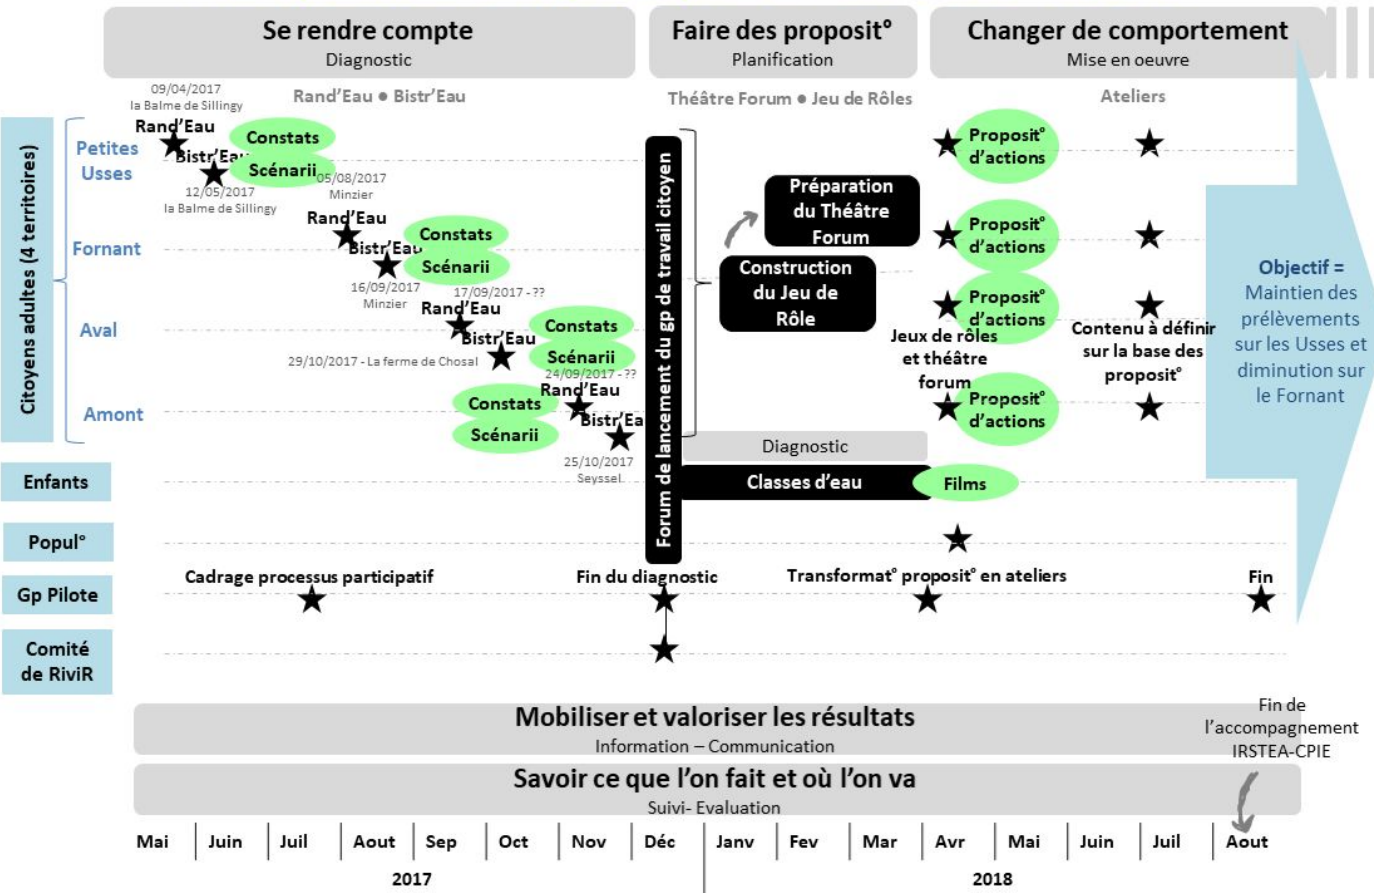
Se rendre compte
Diagnostic

Faire des proposit°
Planification

Changer de comportement
Mise en oeuvre

Rand'Eau ● Bistr'Eau

Théâtre Forum ● Jeu de Rôles

Ateliers

Citoyens adultes (4 territoires)

Petites Usses

09/04/2017
la Balme de Sillingy
Rand'Eau
Bistr'Eau
Constats
Scénarii
12/05/2017
la Balme de Sillingy

Fornant

05/08/2017
Minzier
Rand'Eau
Bistr'Eau
Constats
Scénarii
16/09/2017
Minzier

Aval

17/09/2017 - ??
Rand'Eau
Bistr'Eau
Constats
Scénarii
29/10/2017 - La ferme de Chosal

Amont

24/09/2017 - ??
Rand'Eau
Bistr'Ea
Constats
Scénarii
25/10/2017
Seyssel

Forum de lancement du gp de travail citoyen

Préparation du Théâtre Forum

Construction du Jeu de Rôle

Proposit° d'actions
Proposit° d'actions
Proposit° d'actions
Proposit° d'actions

Jeux de rôles et théâtre forum

Contenu à définir sur la base des proposit°

Objectif = Maintien des prélèvements sur les Usses et diminution sur le Fornant

Enfants

Diagnostic
Classes d'eau
Films

Popul°

Gp Pilote

Cadrage processus participatif
Fin du diagnostic
Transformat° proposit° en ateliers
Fin

Comité de RiviR

Mobiliser et valoriser les résultats
Information – Communication

Fin de l'accompagnement IRSTEA-CPIE

Savoir ce que l'on fait et où l'on va
Suivi- Evaluation

Mai | Juin | Juil | Aout | Sep | Oct | Nov | Déc | Janv | Fev | Mar | Avr | Mai | Juin | Juil | Aout

2017

2018